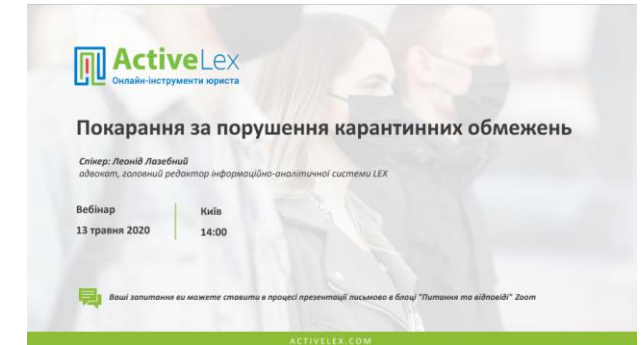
ActiveLex
Онлайн-інструменти юриста

Покарання за порушення карантинних обмежень

Спікер: Леонід Лазебний
адвокат, головний редактор інформаційно-аналітичної системи LEX

Вебінар
13 травня 2020

Київ
14:00

Ваші запитання ви можете ставити в процесі презентації письмово в блоці "Питання та відповіді" Zoom

ACTIVELEX.COM